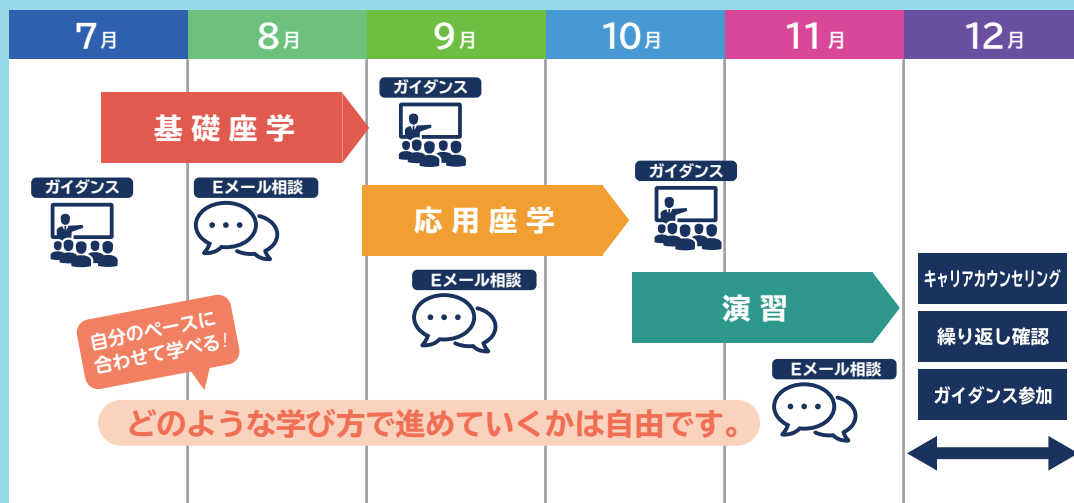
| 7月 | 8月 | 9月 | 10月 | 11月 | 12月 |
|---|---|---|---|---|---|

ガイダンス

基礎座学

ガイダンス

Eメール相談

応用座学

ガイダンス

Eメール相談

演習

キャリアカウンセリング

繰り返し確認

ガイダンス参加

自分のペースに合わせて学べる!

Eメール相談

どのような学び方で進めていくかは自由です。